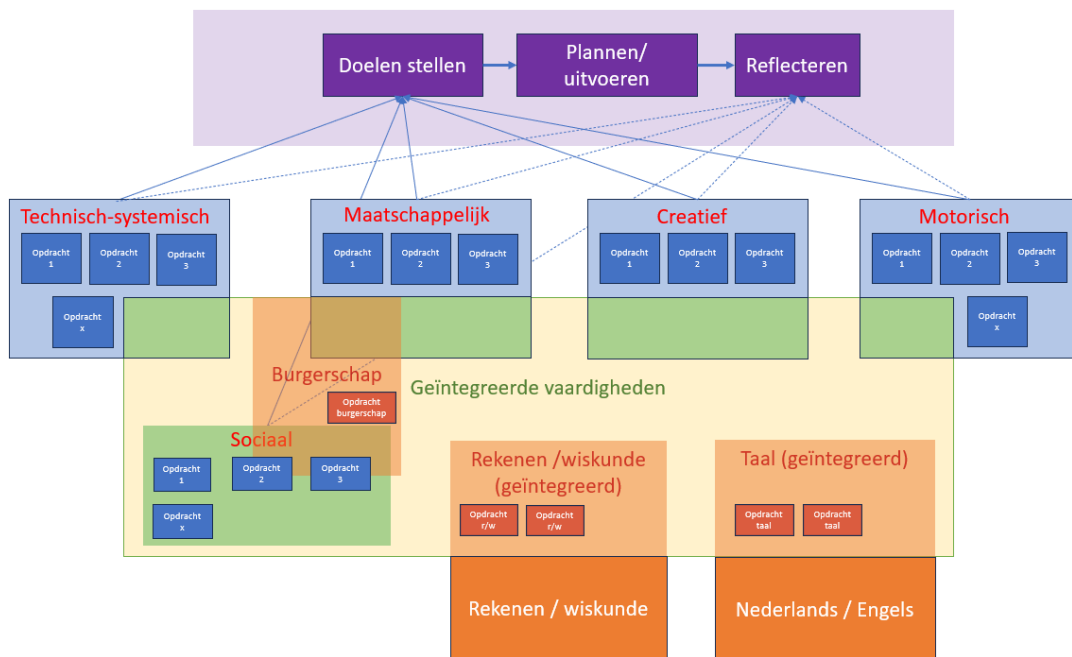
Doelen stellen

Plannen/ uitvoeren

Reflecteren

Technisch-systemisch

Opdracht 1

Opdracht 2

Opdracht 3

Opdracht x

Maatschappelijk

Opdracht 1

Opdracht 2

Opdracht 3

Creatief

Opdracht 1

Opdracht 2

Opdracht 3

Motorisch

Opdracht 1

Opdracht 2

Opdracht 3

Opdracht x

Burgerschap

Opdracht burgerschap

Geïntegreerde vaardigheden

Sociaal

Opdracht 1

Opdracht 2

Opdracht 3

Opdracht x

Rekenen /wiskunde (geïntegreerd)

Opdracht r/w

Opdracht r/w

Taal (geïntegreerd)

Opdracht taal

Opdracht taal

Rekenen / wiskunde

Nederlands / Engels